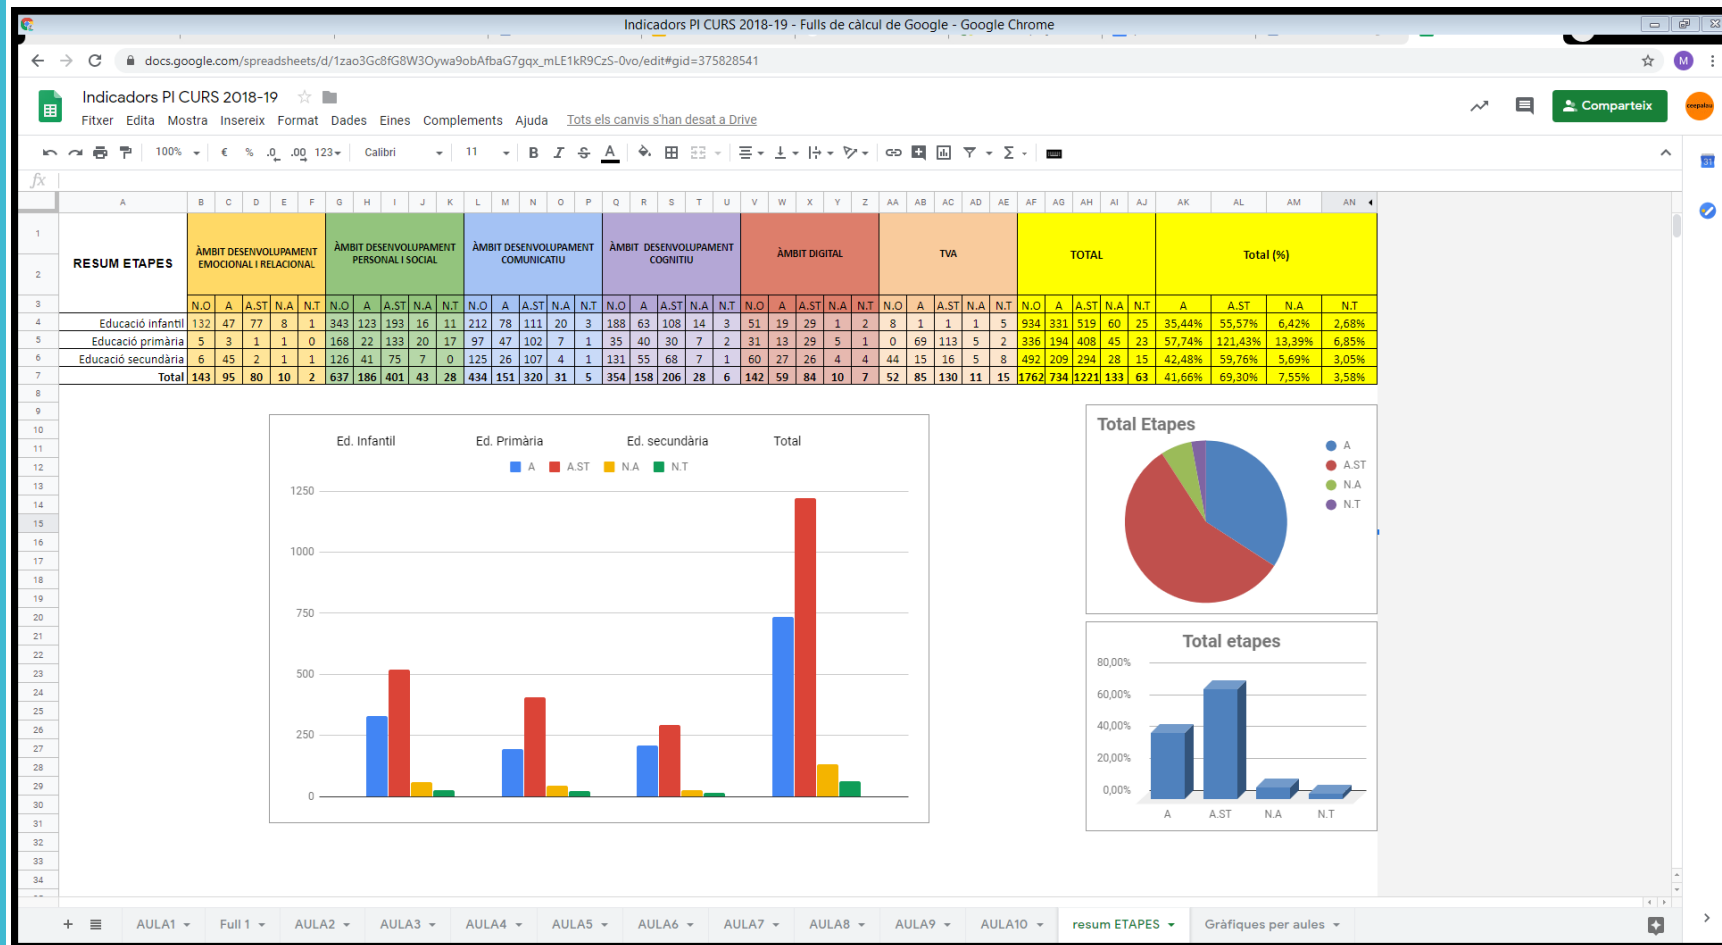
Indicadors PI CURS 2018-19 - Fulls de càlcul de Google - Google Chrome

docs.google.com/spreadsheets/d/1zao3Gc8fG8W3Oywa9obAfbaG7gqx_mLE1kR9CzS-0vo/edit#gid=375828541

Indicadors PI CURS 2018-19

Fitxer Edita Mostra Insereix Format Dades Eines Complements Ajuda Tots els canvis s'han desat a Drive

Comparteix

100% € % .0 .00 123 Calibri 11 B I S A

fx

| | A | B | C | D | E | F | G | H | I | J | K | L | M | N | O | P | Q | R | S | T | U | V | W | X | Y | Z | AA | AB | AC | AD | AE | AF | AG | AH | AI | AJ | AK | AL | AM | AN |
|---|---|---|---|---|---|---|---|---|---|---|---|---|---|---|---|---|---|---|---|---|---|---|---|---|---|---|---|---|---|---|---|---|---|---|---|---|---|---|---|---|
| 1-2 | RESUM ETAPES | ÀMBIT DESENVOLUPAMENT EMOCIONAL I RELACIONAL | | | | | ÀMBIT DESENVOLUPAMENT PERSONAL I SOCIAL | | | | | ÀMBIT DESENVOLUPAMENT COMUNICATIU | | | | | ÀMBIT DESENVOLUPAMENT COGNITIU | | | | | ÀMBIT DIGITAL | | | | | TVA | | | | | TOTAL | | | | | Total (%) | | | |
| 3 | | N.O | A | A.ST | N.A | N.T | N.O | A | A.ST | N.A | N.T | N.O | A | A.ST | N.A | N.T | N.O | A | A.ST | N.A | N.T | N.O | A | A.ST | N.A | N.T | N.O | A | A.ST | N.A | N.T | N.O | A | A.ST | N.A | N.T | A | A.ST | N.A | N.T |
| 4 | Educació infantil | 132 | 47 | 77 | 8 | 1 | 343 | 123 | 193 | 16 | 11 | 212 | 78 | 111 | 20 | 3 | 188 | 63 | 108 | 14 | 3 | 51 | 19 | 29 | 1 | 2 | 8 | 1 | 1 | 1 | 5 | 934 | 331 | 519 | 60 | 25 | 35,44% | 55,57% | 6,42% | 2,68% |
| 5 | Educació primària | 5 | 3 | 1 | 1 | 0 | 168 | 22 | 133 | 20 | 17 | 97 | 47 | 102 | 7 | 1 | 35 | 40 | 30 | 7 | 2 | 31 | 13 | 29 | 5 | 1 | 0 | 69 | 113 | 5 | 2 | 336 | 194 | 408 | 45 | 23 | 57,74% | 121,43% | 13,39% | 6,85% |
| 6 | Educació secundària | 6 | 45 | 2 | 1 | 1 | 126 | 41 | 75 | 7 | 0 | 125 | 26 | 107 | 4 | 1 | 131 | 55 | 68 | 7 | 1 | 60 | 27 | 26 | 4 | 4 | 44 | 15 | 16 | 5 | 8 | 492 | 209 | 294 | 28 | 15 | 42,48% | 59,76% | 5,69% | 3,05% |
| 7 | Total | 143 | 95 | 80 | 10 | 2 | 637 | 186 | 401 | 43 | 28 | 434 | 151 | 320 | 31 | 5 | 354 | 158 | 206 | 28 | 6 | 142 | 59 | 84 | 10 | 7 | 52 | 85 | 130 | 11 | 15 | 1762 | 734 | 1221 | 133 | 63 | 41,66% | 69,30% | 7,55% | 3,58% |

Ed. Infantil Ed. Primària Ed. secundària Total
A A.ST N.A N.T
1250 1000 750 500 250 0

Total Etapes
A A.ST N.A N.T

Total etapes
80,00% 60,00% 40,00% 20,00% 0,00%
A A.ST N.A N.T

AULA1 Full 1 AULA2 AULA3 AULA4 AULA5 AULA6 AULA7 AULA8 AULA9 AULA10 resum ETAPES Gràfiques per aules